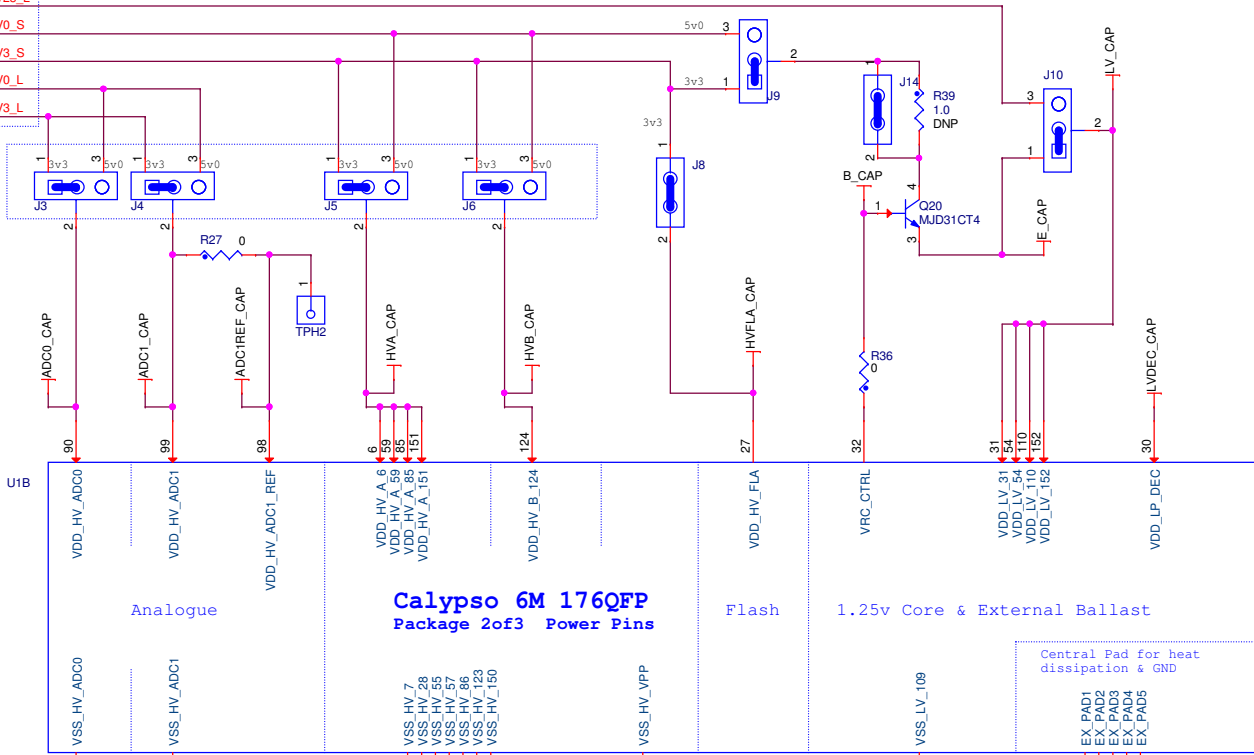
/0_S
/3_S
/0_L
/3_L
5v0
3
1
3v3
J9
2
J14
R39
1.0
DNP
J10
LV_CAP
3
2
1
3v3
1
J8
2
B_CAP
4
1
Q20
MJD31CT4
3
E_CAP
1 3v3 3 5v0
1 3v3 3 5v0
1 3v3 3 5v0
1 3v3 3 5v0
J3
J4
J5
J6
2
2
2
2
R27
0
1
TPH2
ADC0_CAP
ADC1_CAP
ADC1REF_CAP
HVA_CAP
HVB_CAP
HVFLA_CAP
R36
0
LVDEC_CAP
90
99
98
6
59
85
151
124
27
32
31
54
110
152
30
U1B
VDD_HV_ADC0
VDD_HV_ADC1
VDD_HV_ADC1_REF
VDD_HV_A_6
VDD_HV_A_59
VDD_HV_A_85
VDD_HV_A_151
VDD_HV_B_124
VDD_HV_FLA
VRC_CTRL
VDD_LV_31
VDD_LV_54
VDD_LV_110
VDD_LV_152
VDD_LP_DEC
Analogue
Calypso 6M 176QFP
Package 2of3 Power Pins
Flash
1.25v Core & External Ballast
Central Pad for heat dissipation & GND
VSS_HV_ADC0
VSS_HV_ADC1
VSS_HV_7
VSS_HV_28
VSS_HV_55
VSS_HV_57
VSS_HV_86
VSS_HV_123
VSS_HV_150
VSS_HV_VPP
VSS_LV_109
EX_PAD1
EX_PAD2
EX_PAD3
EX_PAD4
EX_PAD5